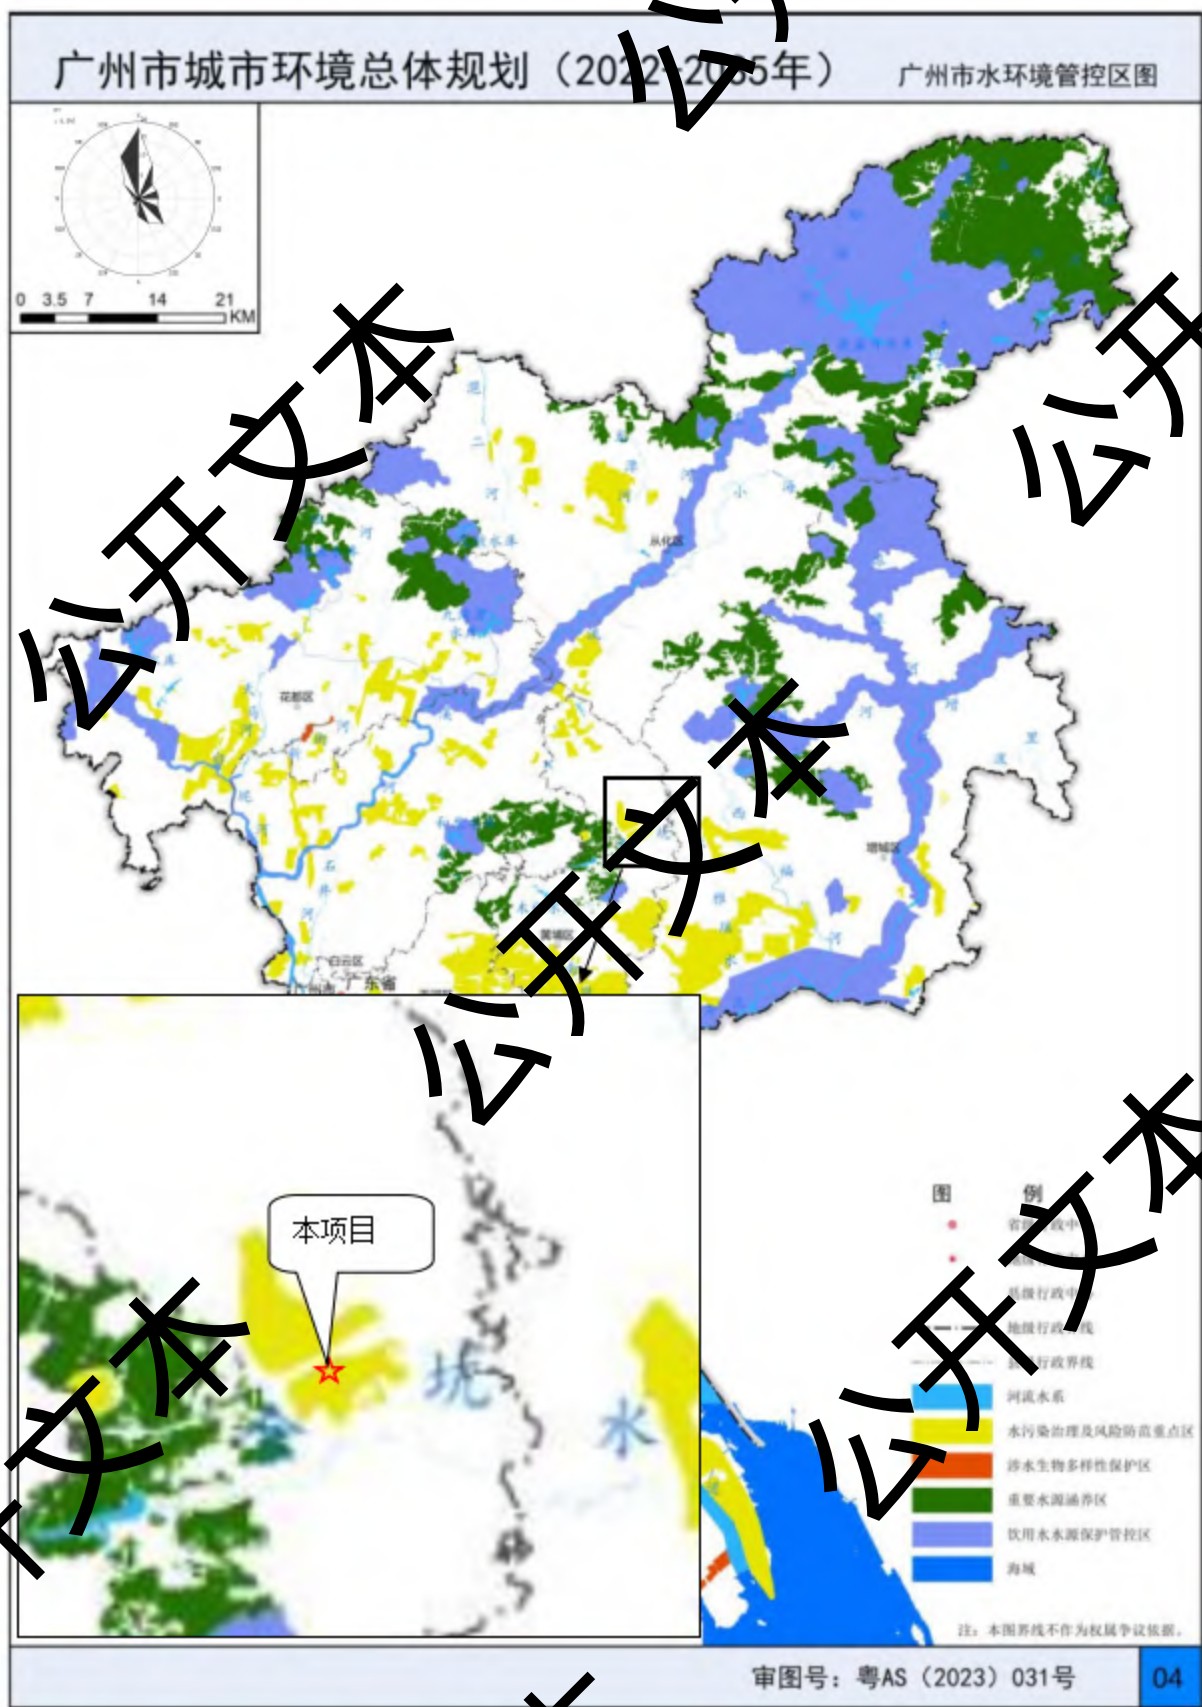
广州市城市环境总体规划（2022-2035年）

广州市水环境管控区图

0 3.5 7 14 21 KM

公开文本

公开文本

公开

公开文本

公开文本

公开文本

花都区

从化区

增城区

黄埔区

白云区

广东省

本项目

图 例

省级行政中心

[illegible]

县级行政中心

地级行政界线

县级行政界线

河流水系

水污染治理及风险防范重点区

涉水生物多样性保护区

重要水源涵养区

饮用水水源保护管控区

海域

注：本图界线不作为权属争议依据。

审图号：粤AS（2023）031号

04